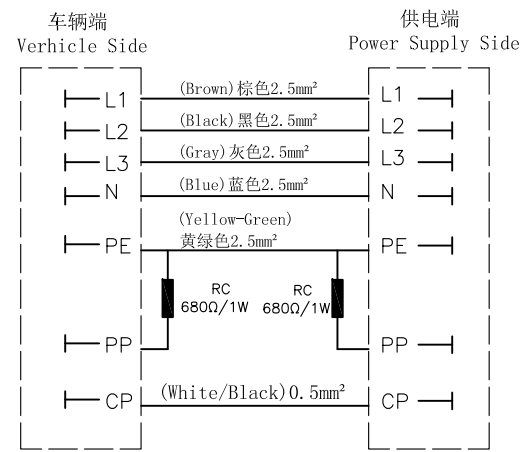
车辆端
Verhicle Side

供电端
Power Supply Side

L1
(Brown)棕色2.5mm²
L1

L2
(Black)黑色2.5mm²
L2

L3
(Gray)灰色2.5mm²
L3

N
(Blue)蓝色2.5mm²
N

PE
(Yellow-Green)
黄绿色2.5mm²
PE

RC
680Ω/1W

RC
680Ω/1W

PP
PP

CP
(White/Black)0.5mm²
CP